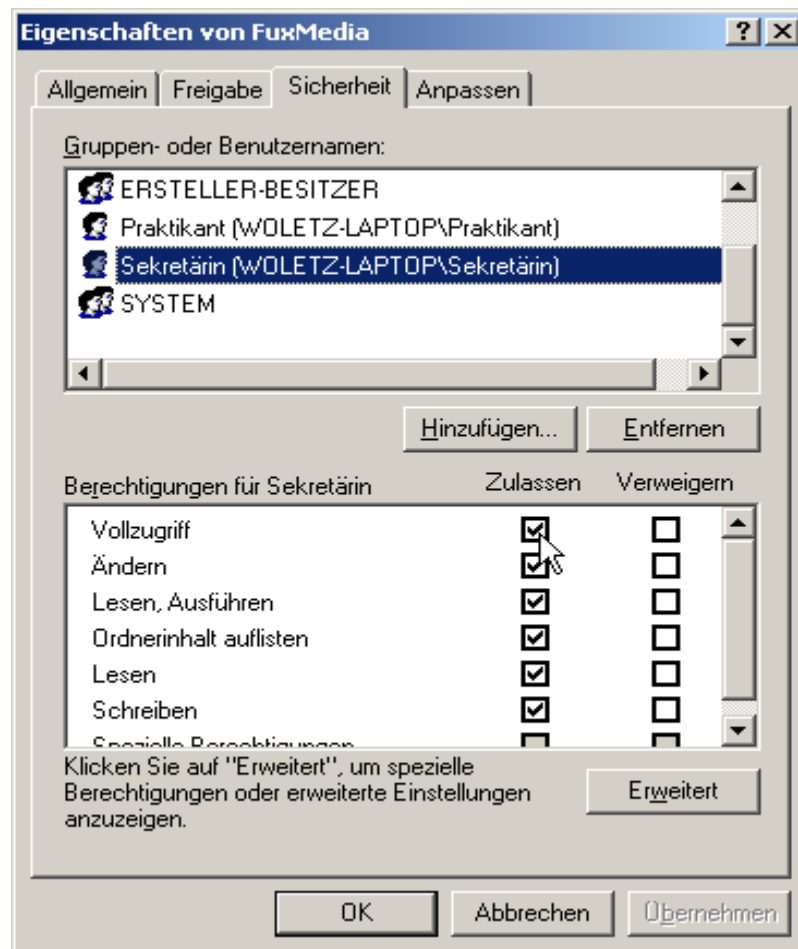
Eigenschaften von FuxMedia

?
X

Allgemein
Freigabe
Sicherheit
Anpassen

Gruppen- oder Benutzernamen:

ERSTELLER-BESITZER
Praktikant (WOLETZ-LAPTOP\Praktikant)
Sekretärin (WOLETZ-LAPTOP\Sekretärin)
SYSTEM

Hinzufügen...
Entfernen

Berechtigungen für Sekretärin
Zulassen
Verweigern

| | Zulassen | Verweigern |
|---|---|---|
| Vollzugriff | ☑ | ☐ |
| Ändern | ☑ | ☐ |
| Lesen, Ausführen | ☑ | ☐ |
| Ordnerinhalt auflisten | ☑ | ☐ |
| Lesen | ☑ | ☐ |
| Schreiben | ☑ | ☐ |
| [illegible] | | |

Klicken Sie auf "Erweitert", um spezielle Berechtigungen oder erweiterte Einstellungen anzuzeigen.

Erweitert

OK
Abbrechen
Übernehmen